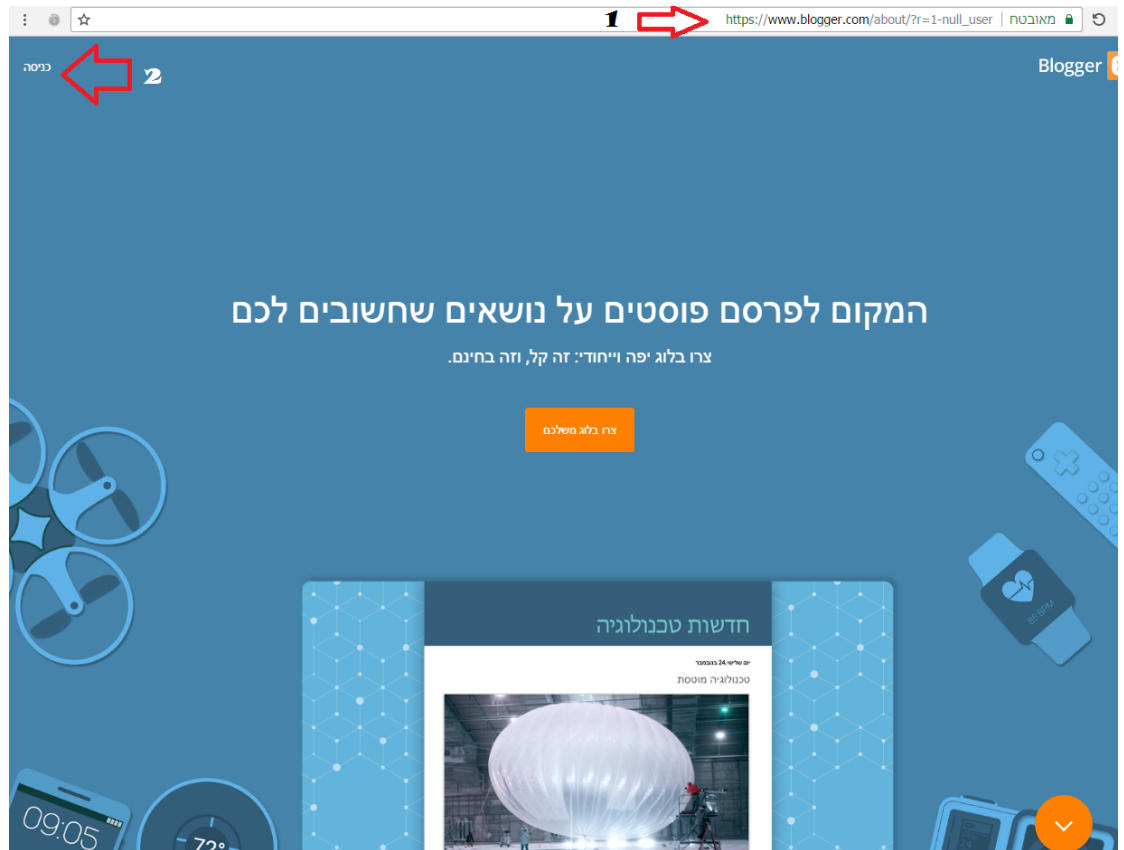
מאובטח | https://www.blogger.com/about/?r=1-null_user

1

Blogger

כניסה

2

המקום לפרסם פוסטים על נושאים שחשובים לכם

צרו בלוג יפה וייחודי: זה קל, וזה בחינם.

צרו בלוג משלכם

חדשות טכנולוגיה

יום שלישי, 24 בנובמבר

טכנולוגיה מוטסת

85 BPM

09:05

72°